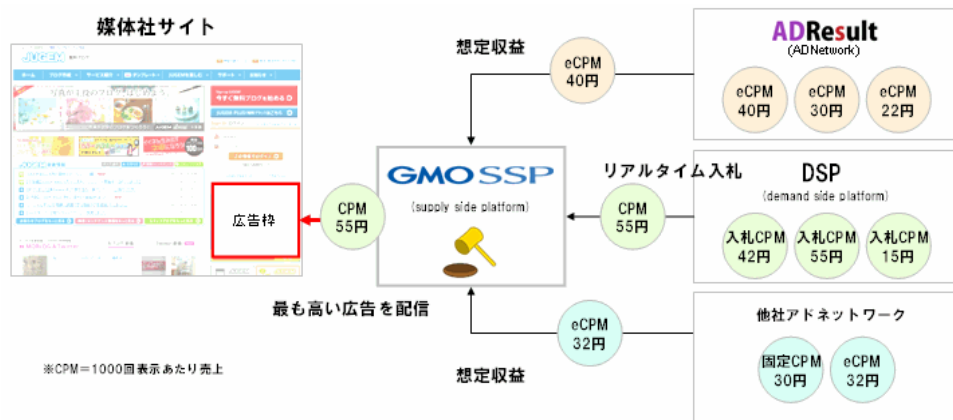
媒体社サイト

広告枠

CPM
55円

最も高い広告を配信

※CPM＝1000回表示あたり売上

想定収益

eCPM
40円

GMO SSP
(supply side platform)

ADResult
(ADNetwork)

eCPM
40円

eCPM
30円

eCPM
22円

リアルタイム入札

CPM
55円

DSP
(demand side platform)

入札CPM
42円

入札CPM
55円

入札CPM
15円

eCPM
32円

想定収益

他社アドネットワーク

固定CPM
30円

eCPM
32円